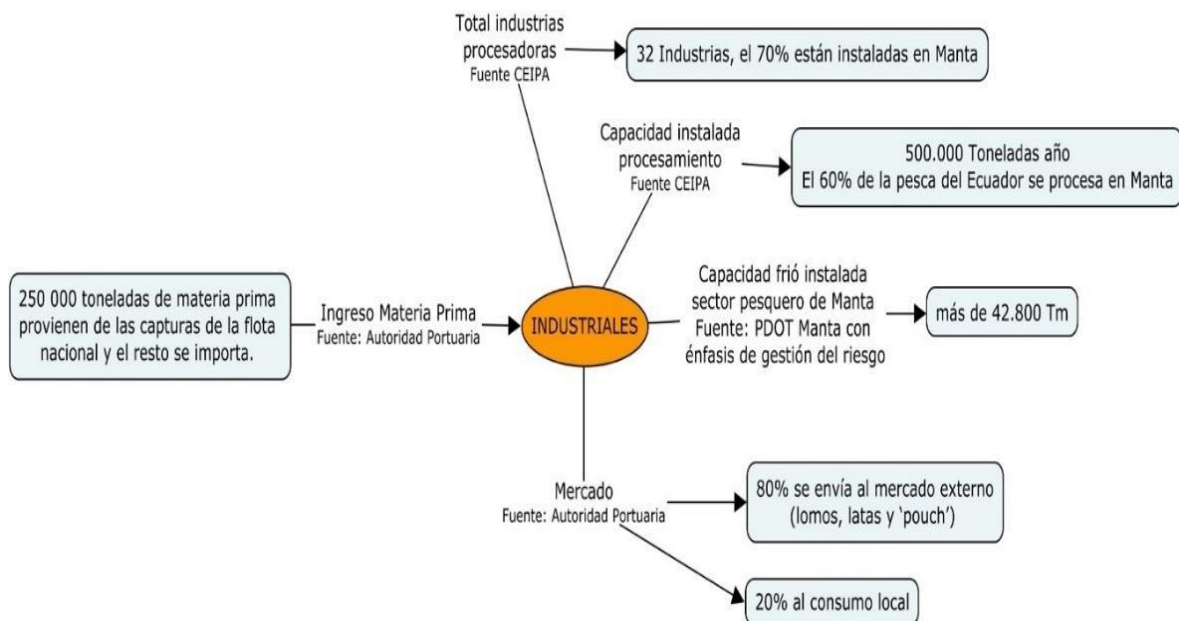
Total industrias procesadoras
Fuente CEIPA

32 Industrias, el 70% están instaladas en Manta

Capacidad instalada procesamiento
Fuente CEIPA

500.000 Toneladas año
El 60% de la pesca del Ecuador se procesa en Manta

250 000 toneladas de materia prima provienen de las capturas de la flota nacional y el resto se importa.

Ingreso Materia Prima
Fuente: Autoridad Portuaria

INDUSTRIALES

Capacidad frió instalada sector pesquero de Manta
Fuente: PDOT Manta con énfasis de gestión del riesgo

más de 42.800 Tm

Mercado
Fuente: Autoridad Portuaria

80% se envía al mercado externo (lomos, latas y 'pouch')

20% al consumo local